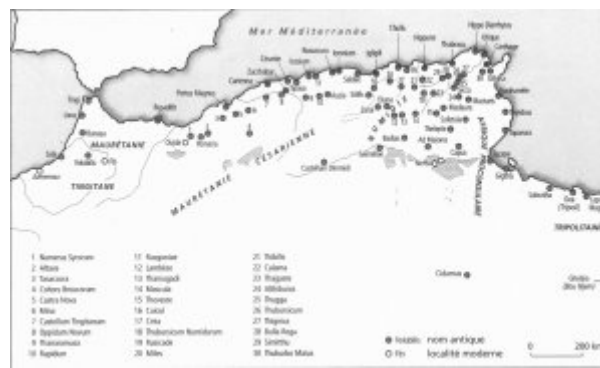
Mer Méditerranée

Chullu
Hippone
Hippo Diarrhytus
Utique
Carthage
Rusuccuru
Icosium
Igilgili
Caesarea
Saldae
Cartennae
Portus Magnus
Rusaddir
Tingi
Lixus
Volubilis
MAURÉTANIE
TINGITANE
Sala
Altava
Pomaria
Rapidum
Auzia
Sitifis
Cirta
Thamugadi
Theveste
Sufetula
Tacapae
Gigthis
Sabratha
Oea (Tripoli)
Lepcis Magna
Castellum Dimmidi
MAURÉTANIE CÉSARIENNE
AFRIQUE PROCONSULAIRE
TRIPOLITAINE
Cidamus
Gholaia (Bu Njem)

1 Numerus Syrorum
2 Altava
3 Tasaccora
4 Colonia Aerae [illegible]
5 Castra Nova
6 Mina
7 Castellum Tingitanum
8 Oppidum Novum
9 Thanaramusa
10 Rapidum
11 Auzia
12 Lambèse
13 Thamugadi
14 Mascula
15 Theveste
16 Calcul
17 Cirta
18 Thubursicum Numidarum
19 Naraggara
20 Milev
21 Thibilis
22 Calama
23 Thagaste
24 Althiburos
25 Thugga
26 Thuburnica
27 Thignica
28 Bulla Regia
29 Simitthu
30 Thuburbo Maius

● Icosium nom antique
○ Alger localité moderne

0 200 km